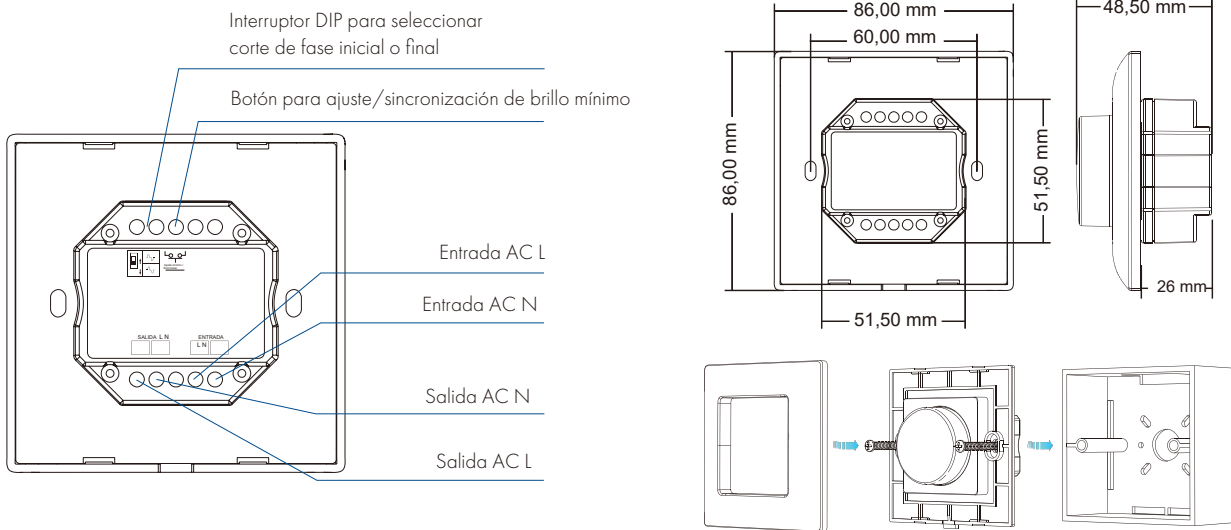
Interruptor DIP para seleccionar corte de fase inicial o final

Botón para ajuste/sincronización de brillo mínimo

Entrada AC L

Entrada AC N

Salida AC N

Salida AC L

SALIDA L N

ENTRADA L N

86,00 mm

60,00 mm

48,50 mm

86,00 mm

51,50 mm

51,50 mm

26 mm